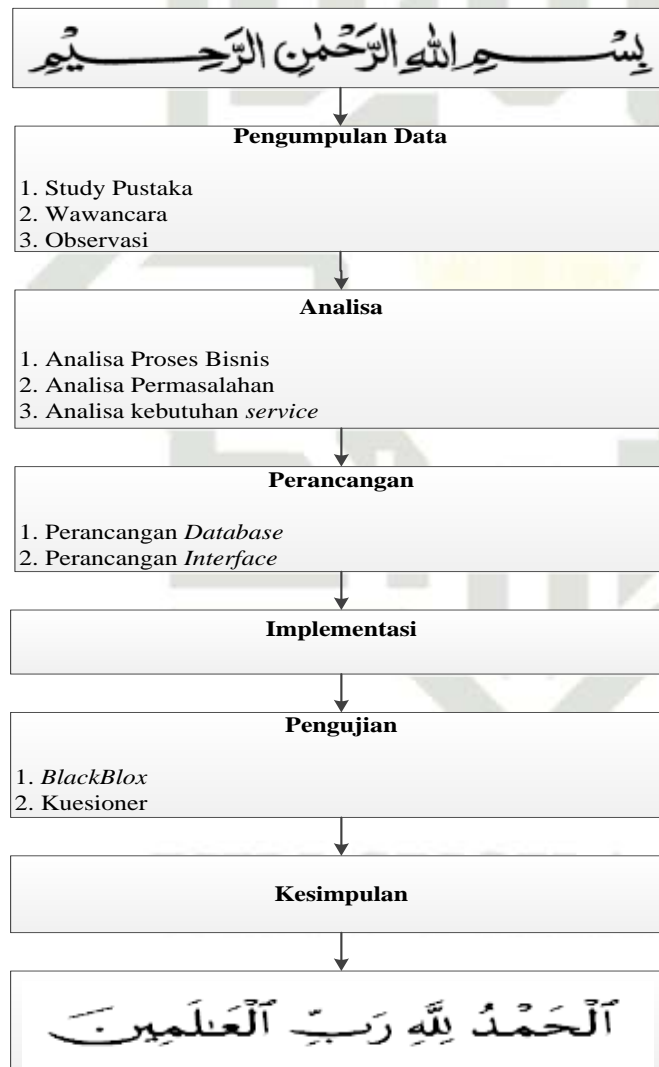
بِسْمِ اللهِ الرَّحْمٰنِ الرَّحِيْمِ

**Pengumpulan Data**

1. Study Pustaka
2. Wawancara
3. Observasi

**Analisa**

1. Analisa Proses Bisnis
2. Analisa Permasalahan
3. Analisa kebutuhan *service*

**Perancangan**

1. Perancangan *Database*
2. Perancangan *Interface*

**Implementasi**

**Pengujian**

1. *BlackBlox*
2. Kuesioner

**Kesimpulan**

ٱلْحَمْدُ لِلَّهِ رَبِّ ٱلْعَٰلَمِينَ